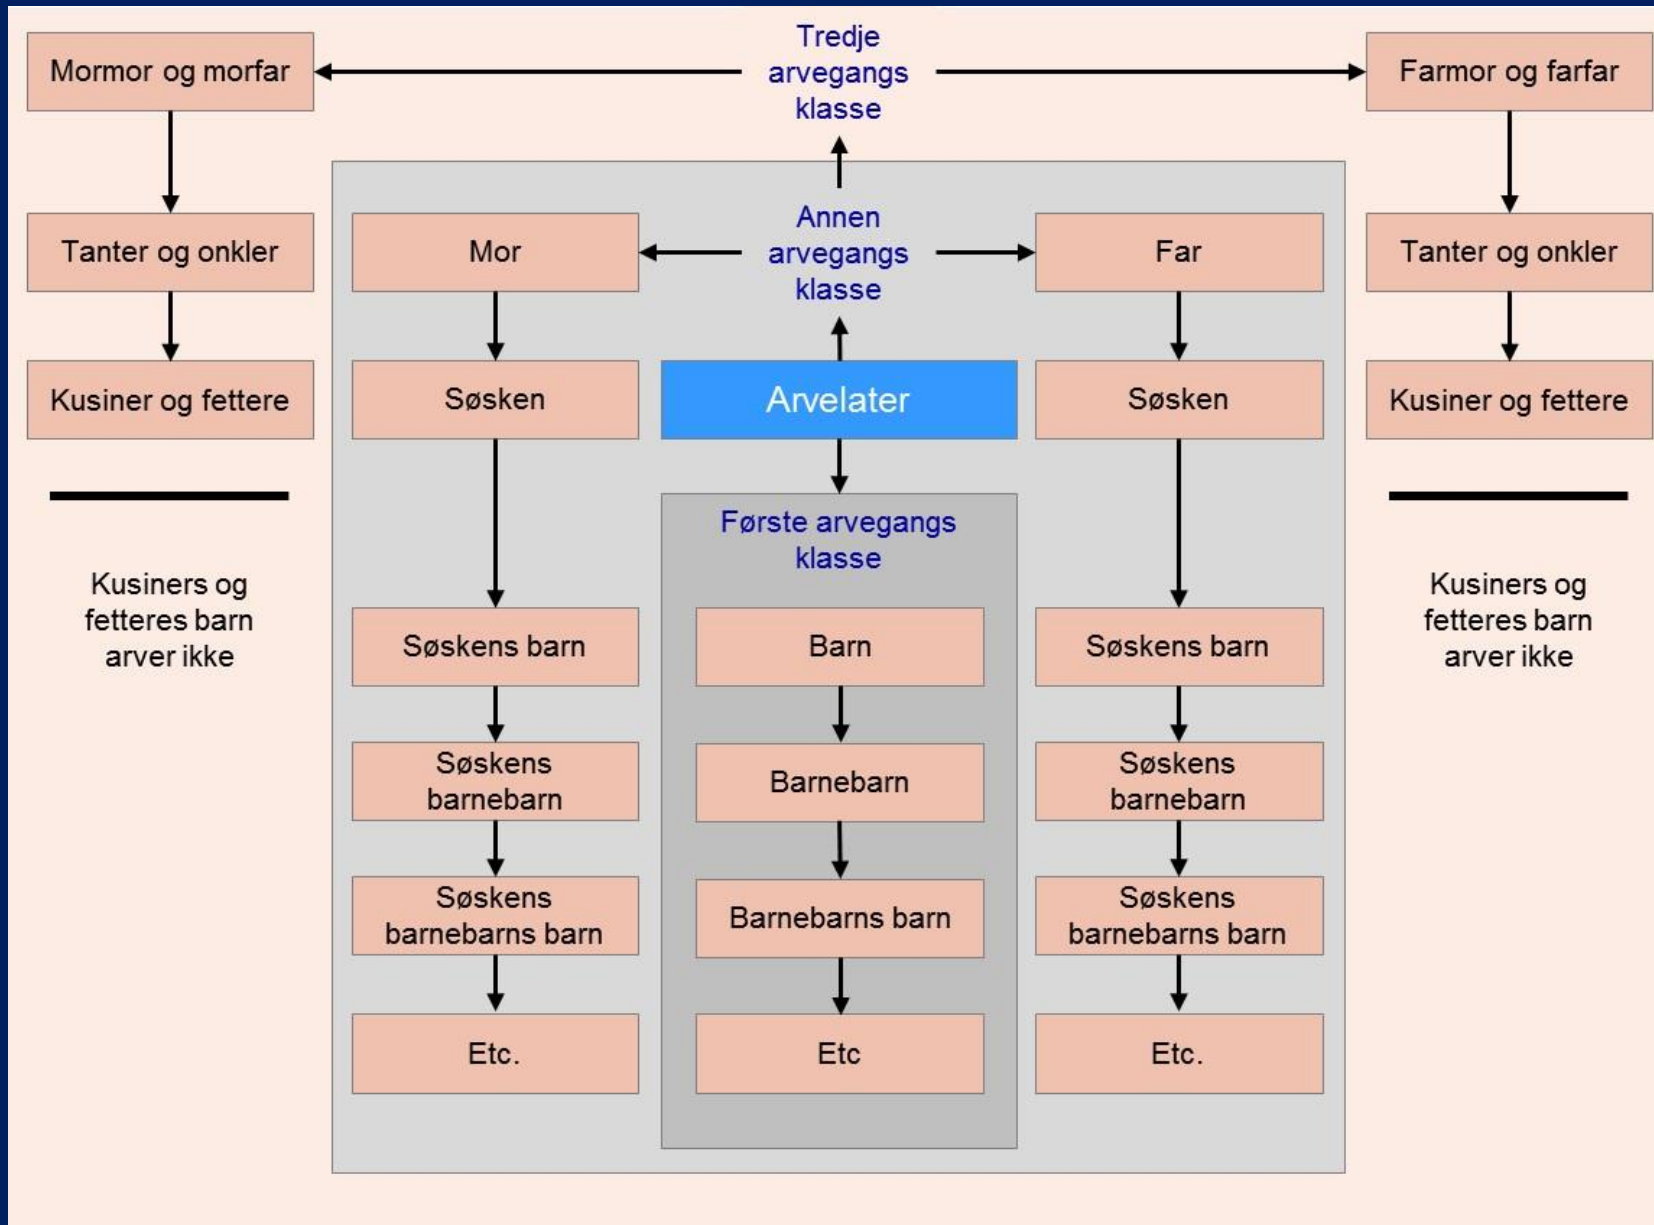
Mormor og morfar

Tredje arvegangs klasse

Farmor og farfar

Tanter og onkler

Mor

Annen arvegangs klasse

Far

Tanter og onkler

Kusiner og fettere

Søsken

Arvelater

Søsken

Kusiner og fettere

Første arvegangs klasse

Kusiners og fetteres barn arver ikke

Kusiners og fetteres barn arver ikke

Søskens barn

Barn

Søskens barn

Søskens barnebarn

Barnebarn

Søskens barnebarn

Søskens barnebarns barn

Barnebarns barn

Søskens barnebarns barn

Etc.

Etc

Etc.